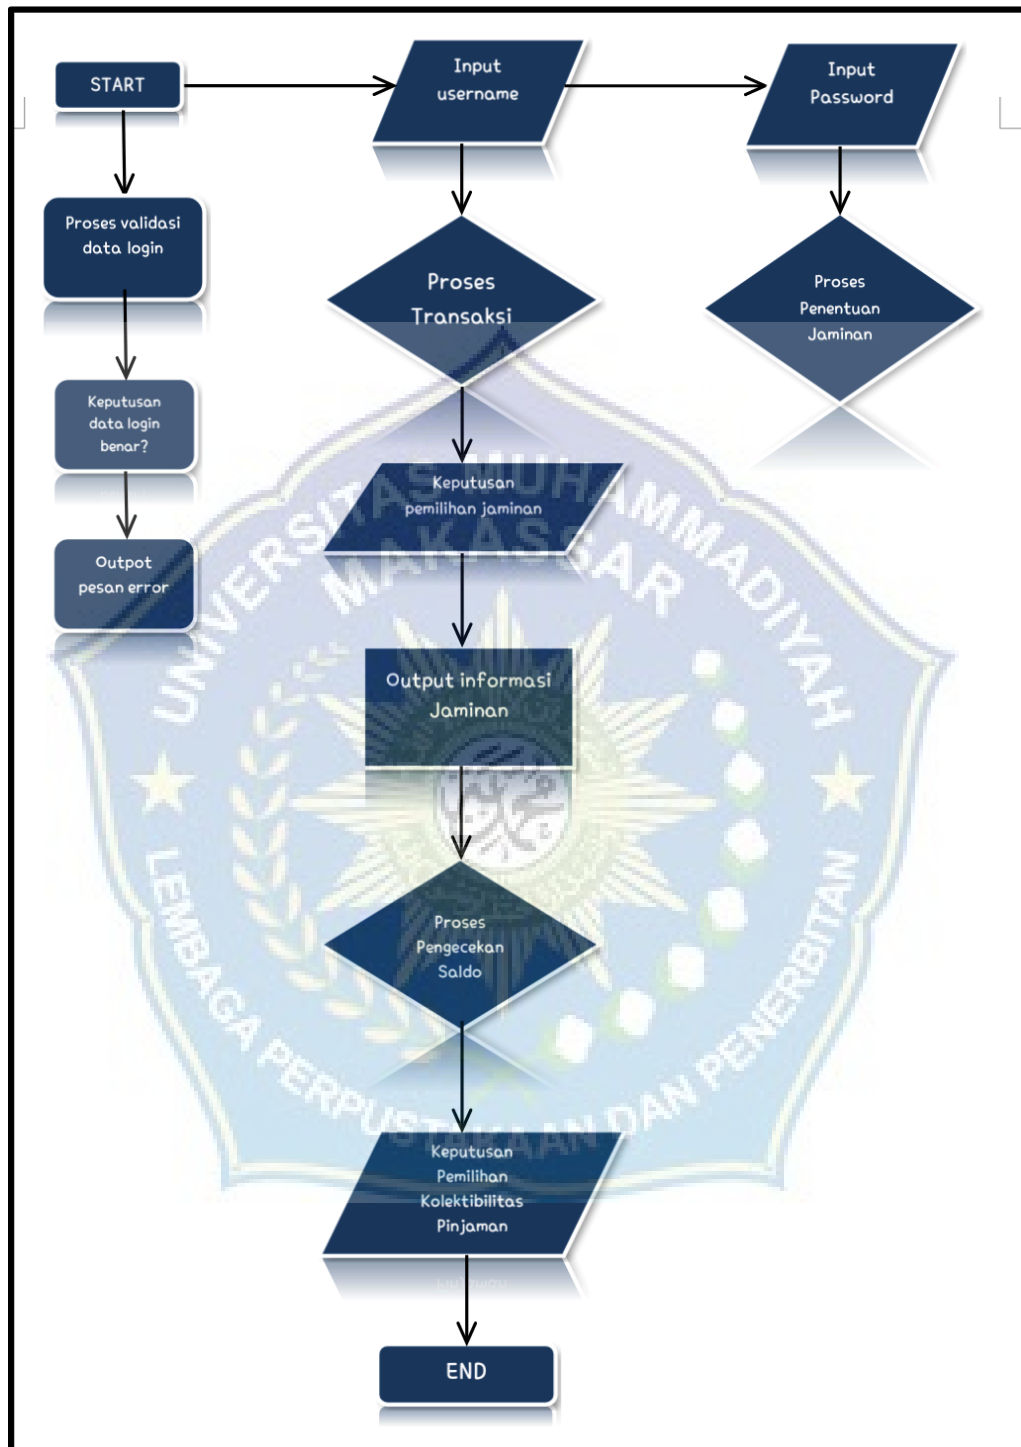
START

Input username

Input Password

Proses validasi data login

Proses Transaksi

Proses Penentuan Jaminan

Keputusan data login benar?

Keputusan pemilihan jaminan

Outpot pesan error

Output informasi Jaminan

Proses Pengecekan Saldo

Keputusan Pemilihan Kolektibilitas Pinjaman

END

UNIVERSITAS MUHAMMADIYAH MAKASSAR

LEMBAGA PERPUSTAKAAN DAN PENERBITAN